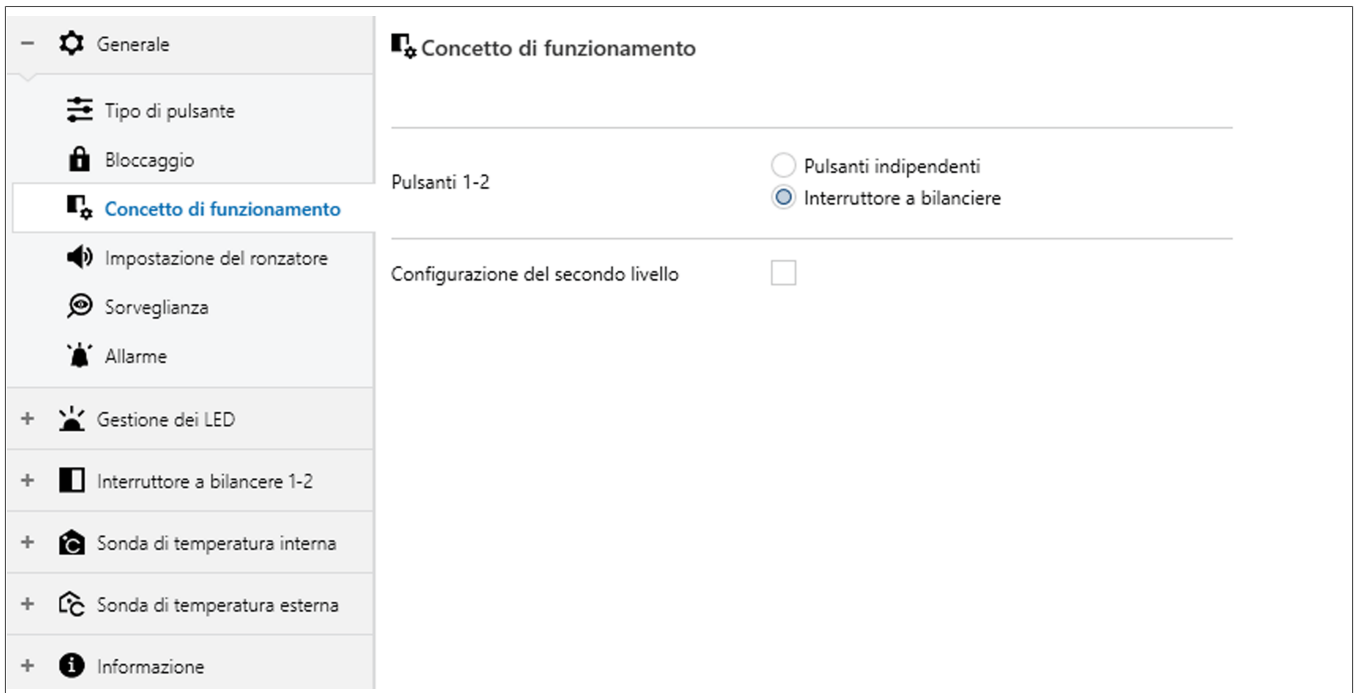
– Generale

Tipo di pulsante

Bloccaggio

Concetto di funzionamento

Impostazione del ronzatore

Sorveglianza

Allarme

+ Gestione dei LED

+ Interruttore a bilancere 1-2

+ Sonda di temperatura interna

+ Sonda di temperatura esterna

+ Informazione

Concetto di funzionamento

Pulsanti 1-2

Pulsanti indipendenti

Interruttore a bilanciere

Configurazione del secondo livello